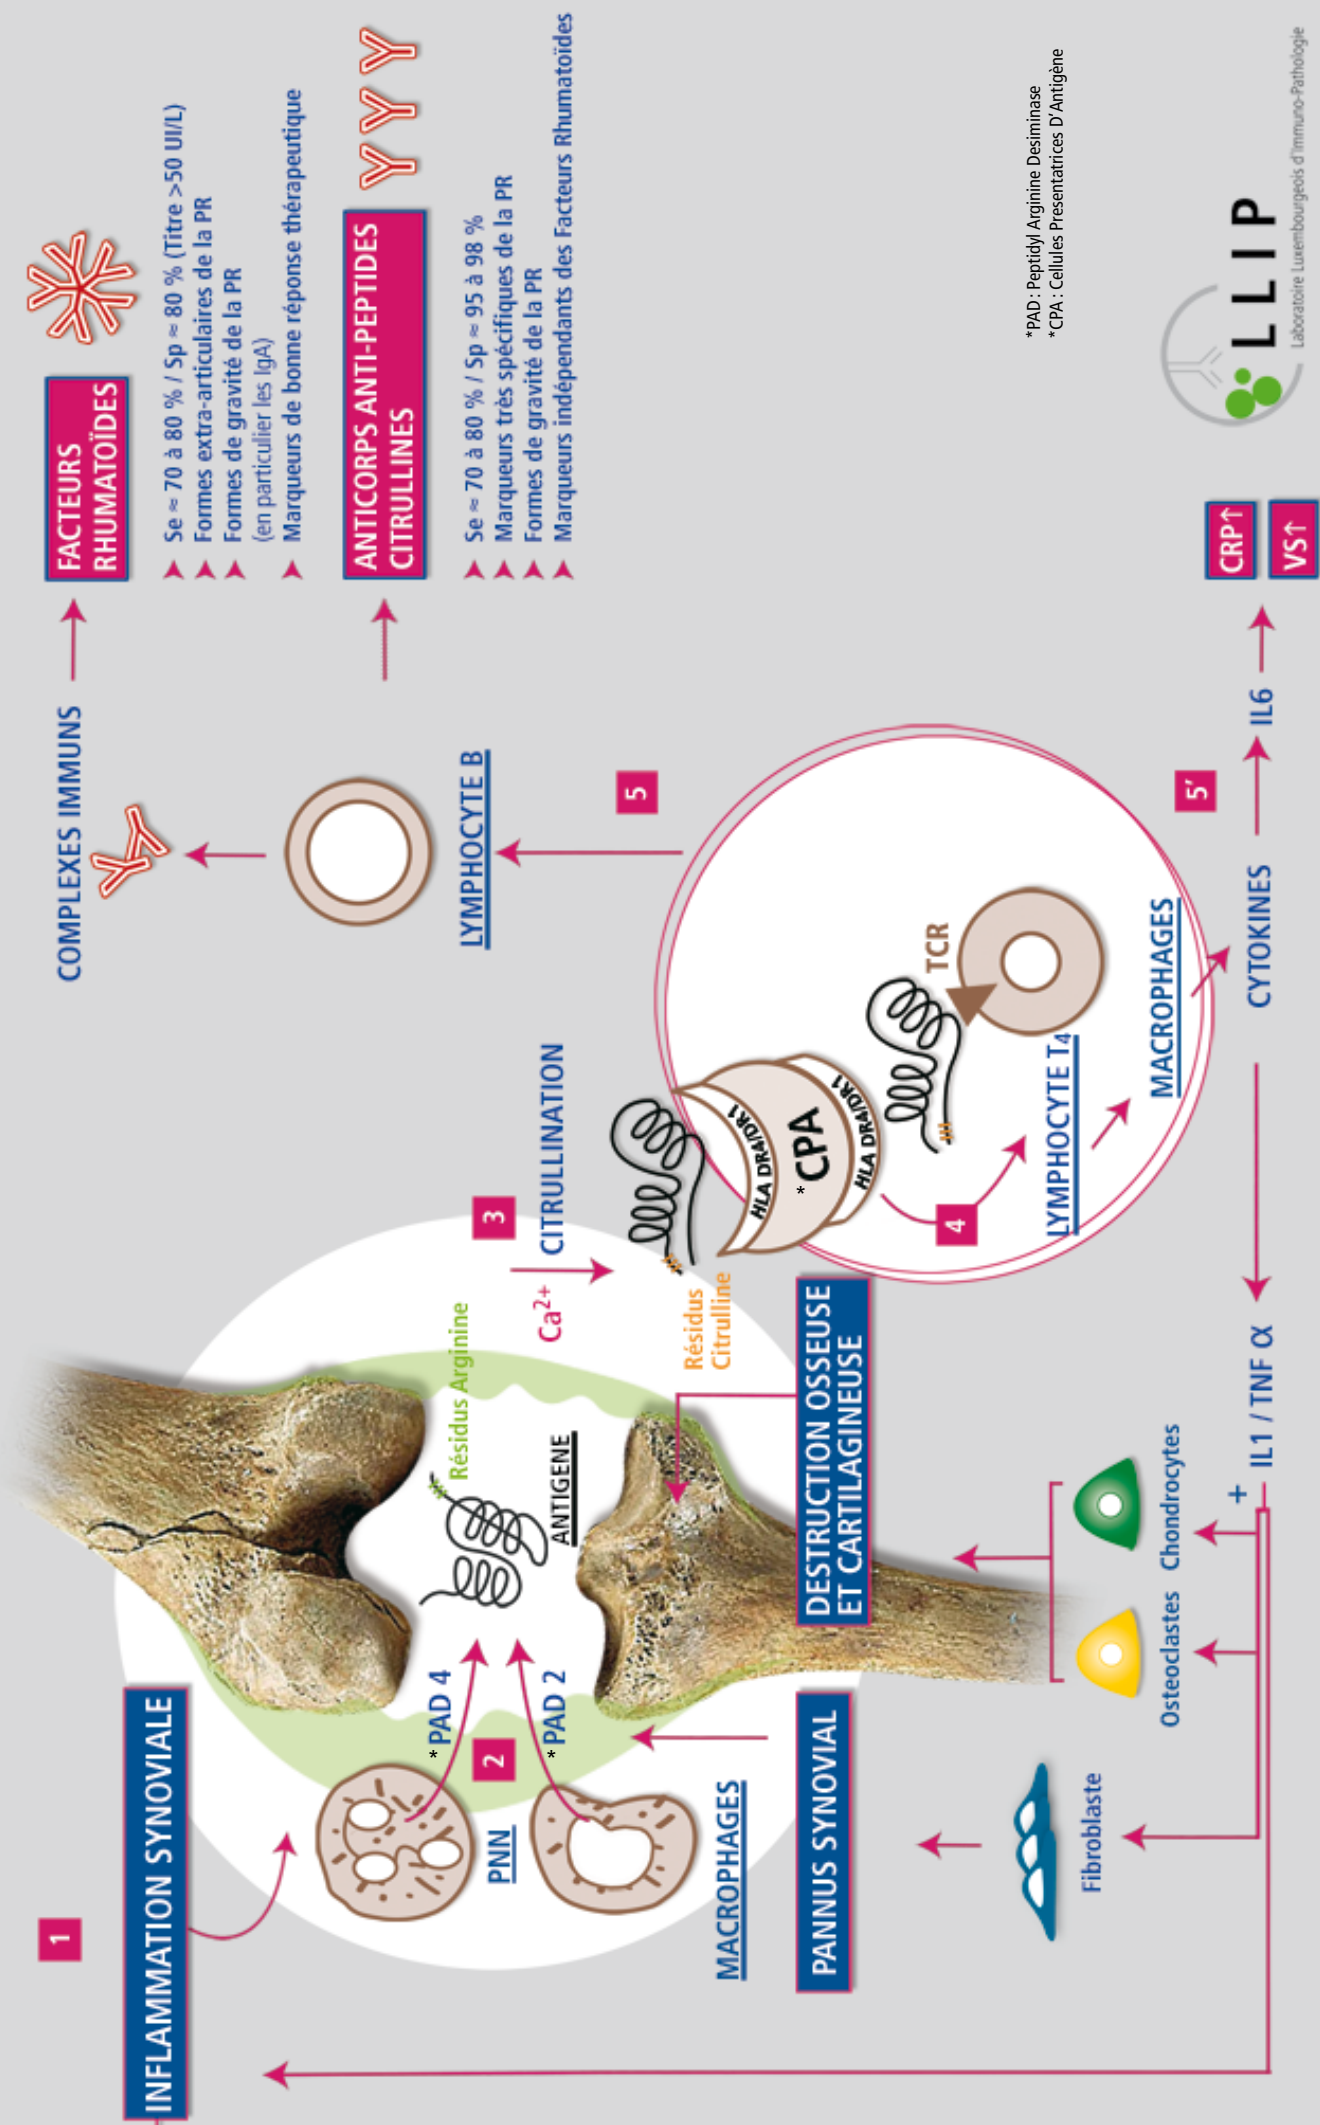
1

INFLAMMATION SYNOVIALE

PNN

MACROPHAGES

2

*PAD 4

*PAD 2

PANNUS SYNOVIAL

ANTIGENE

Résidus Arginine

DESTRUCTION OSSEUSE ET CARTILAGINEUSE

Fibroblaste

Osteoclastes

Chondrocytes

+

IL1 / TNF α

3

CITRULLINATION

$Ca^{2+}$

Résidus Citrulline

HLA DR4/DR1

*CPA

HLA DR4/DR1

4

LYMPHOCYTE $T_4$

TCR

MACROPHAGES

CYTOKINES

5'

IL6

CRP↑

VS↑

5

LYMPHOCYTE B

COMPLEXES IMMUNS

FACTEURS RHUMATOÏDES

Se ≈ 70 à 80 % / Sp ≈ 80 % (Titre >50 UI/L)
Formes extra-articulaires de la PR
Formes de gravité de la PR (en particulier les IgA)
Marqueurs de bonne réponse thérapeutique

ANTICORPS ANTI-PEPTIDES CITRULLINES

Se ≈ 70 à 80 % / Sp ≈ 95 à 98 %
Marqueurs très spécifiques de la PR
Formes de gravité de la PR
Marqueurs indépendants des Facteurs Rhumatoïdes

*PAD : Peptidyl Arginine Desiminase
*CPA : Cellules Presentatrices D'Antigène

LLIP
Laboratoire Luxembourgeois d'Immuno-Pathologie